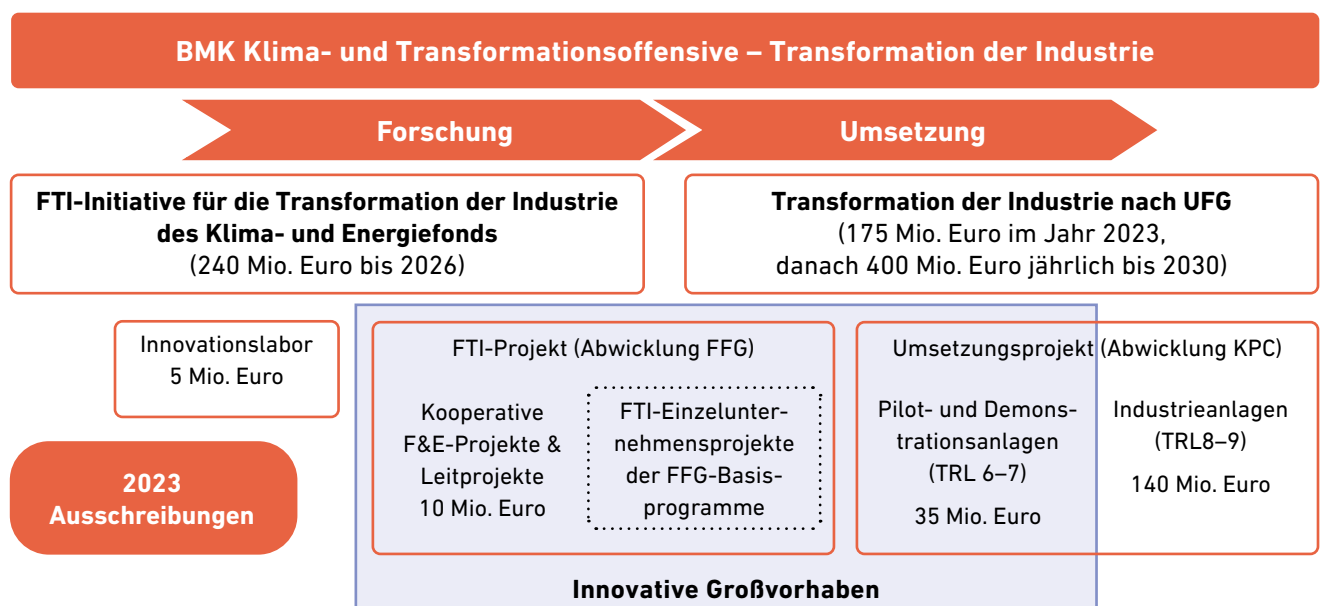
BMK Klima- und Transformationsoffensive – Transformation der Industrie

Forschung

Umsetzung

FTI-Initiative für die Transformation der Industrie des Klima- und Energiefonds
(240 Mio. Euro bis 2026)

Transformation der Industrie nach UFG
(175 Mio. Euro im Jahr 2023, danach 400 Mio. Euro jährlich bis 2030)

Innovationslabor
5 Mio. Euro

2023
Ausschreibungen

FTI-Projekt (Abwicklung FFG)

Kooperative F&E-Projekte & Leitprojekte
10 Mio. Euro

FTI-Einzelunternehmensprojekte der FFG-Basisprogramme

Umsetzungsprojekt (Abwicklung KPC)

Pilot- und Demonstrationsanlagen
(TRL 6–7)
35 Mio. Euro

Industrieanlagen
(TRL8–9)
140 Mio. Euro

Innovative Großvorhaben